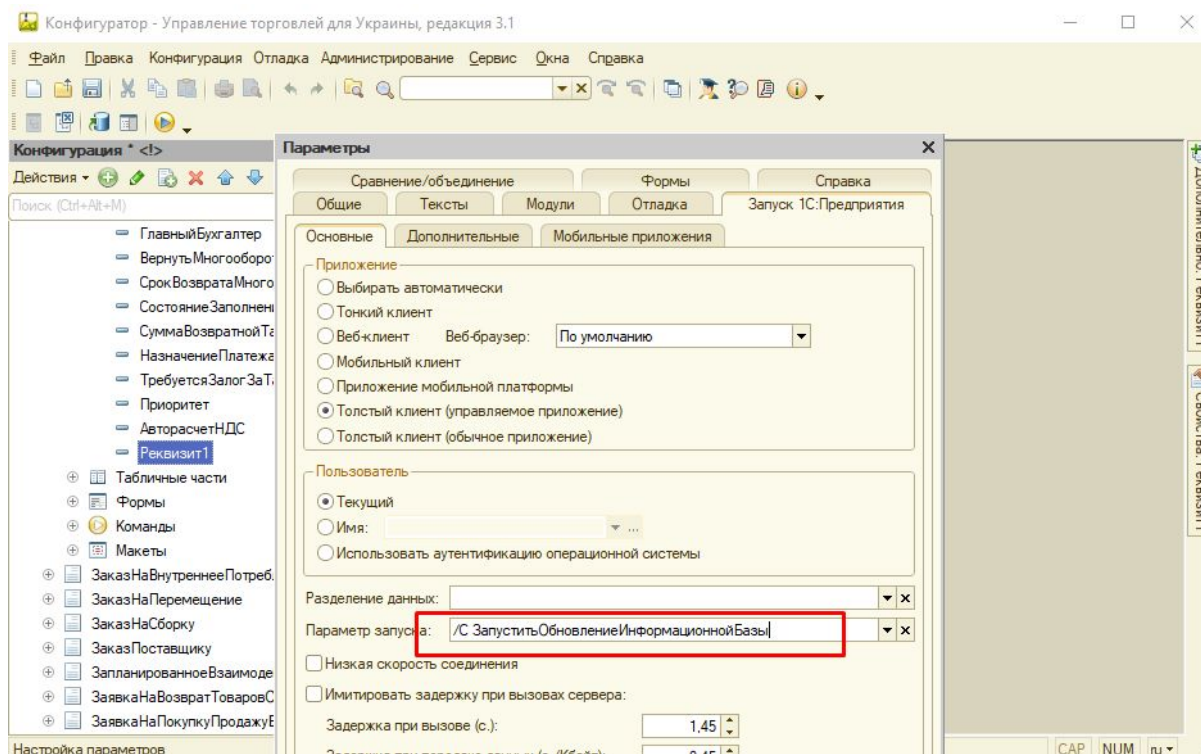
Конфигуратор - Управление торговлей для Украины, редакция 3.1

Файл Правка Конфигурация Отладка Администрирование Сервис Окна Справка

Конфигурация * <!>
Действия
Поиск (Ctrl+Alt+M)

ГлавныйБухгалтер
ВернутьМногооборо
СрокВозвратаМного
СостояниеЗаполнени
СуммаВозвратнойТа
НазначениеПлатежа
ТребуетсяЗалогЗаТ
Приоритет
АвторасчетНДС
Реквизит1
Табличные части
Формы
Команды
Макеты
ЗаказНаВнутреннееПотреб
ЗаказНаПеремещение
ЗаказНаСборку
ЗаказПоставщику
ЗапланированноеВзаимоде
ЗаявкаНаВозвратТоваровС
ЗаявкаНаПокупкуПродажуЕ
Настройка параметров

Параметры

Сравнение/объединение | Формы | Справка
Общие | Тексты | Модули | Отладка | Запуск 1С:Предприятия

Основные | Дополнительные | Мобильные приложения

Приложение
Выбирать автоматически
Тонкий клиент
Веб-клиент Веб-браузер: По умолчанию
Мобильный клиент
Приложение мобильной платформы
Толстый клиент (управляемое приложение)
Толстый клиент (обычное приложение)

Пользователь
Текущий
Имя:
Использовать аутентификацию операционной системы

Разделение данных:
Параметр запуска: /С ЗапуститьОбновлениеИнформационнойБазы
Низкая скорость соединения
Имитировать задержку при вызовах сервера:
Задержка при вызове (с.): 1,45
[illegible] 0,45

Дополнительно | Свойства: Реквизит1

CAP NUM ru